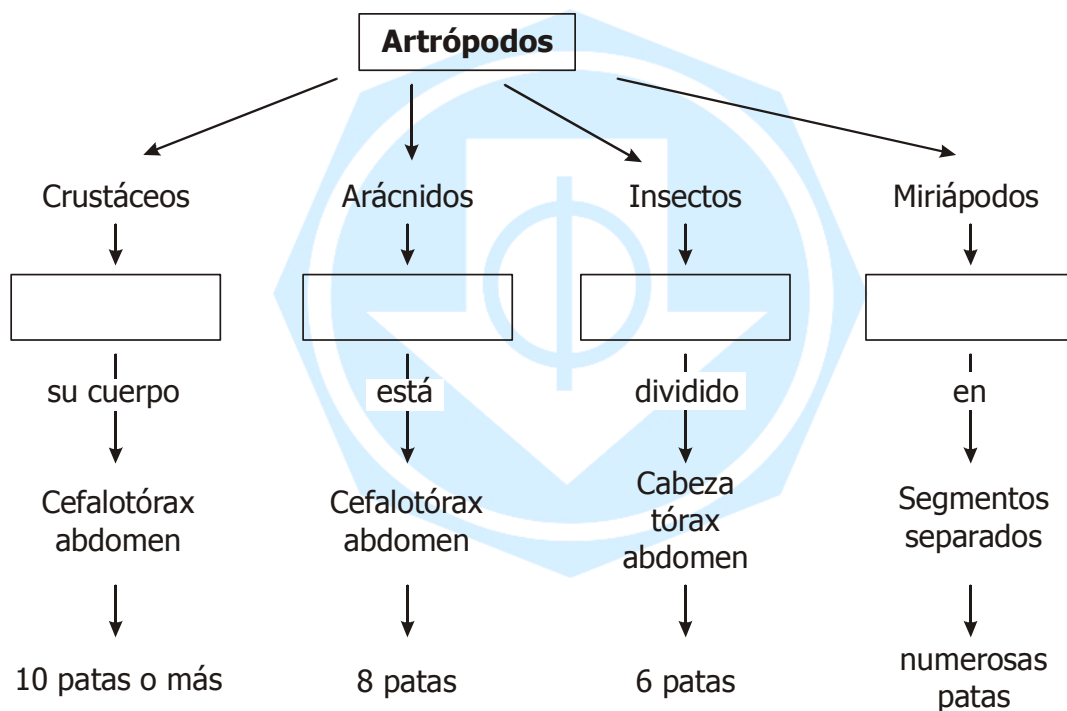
**Artrópodos**

Crustáceos

su cuerpo

Cefalotórax abdomen

10 patas o más

Arácnidos

está

Cefalotórax abdomen

8 patas

Insectos

dividido

Cabeza tórax abdomen

6 patas

Miriápodos

en

Segmentos separados

numerosas patas